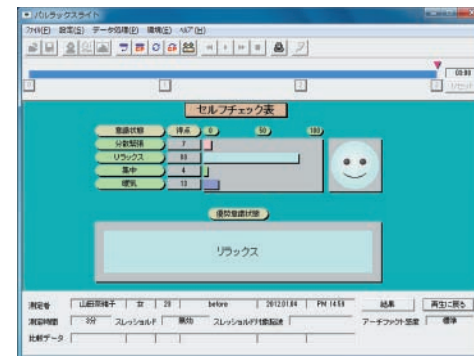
パルラックスライト

ファイル(F) 設定(S) データ処理(P) 環境(E) ヘルプ(H)

00:00

リセット

セルフチェック表

意識状態 得点 0 50 100

分割緊張 7

リラックス 93

集中 4

眠気 13

優勢意識状態

リラックス

測定者 山田美穂子 女 29 before 2012.01.04 PM 14:59 結果 再生に戻る

測定時間 0分 スレッショルド 無効 スレッショルドFit値指定 アーチファクト感度 標準

比較データ